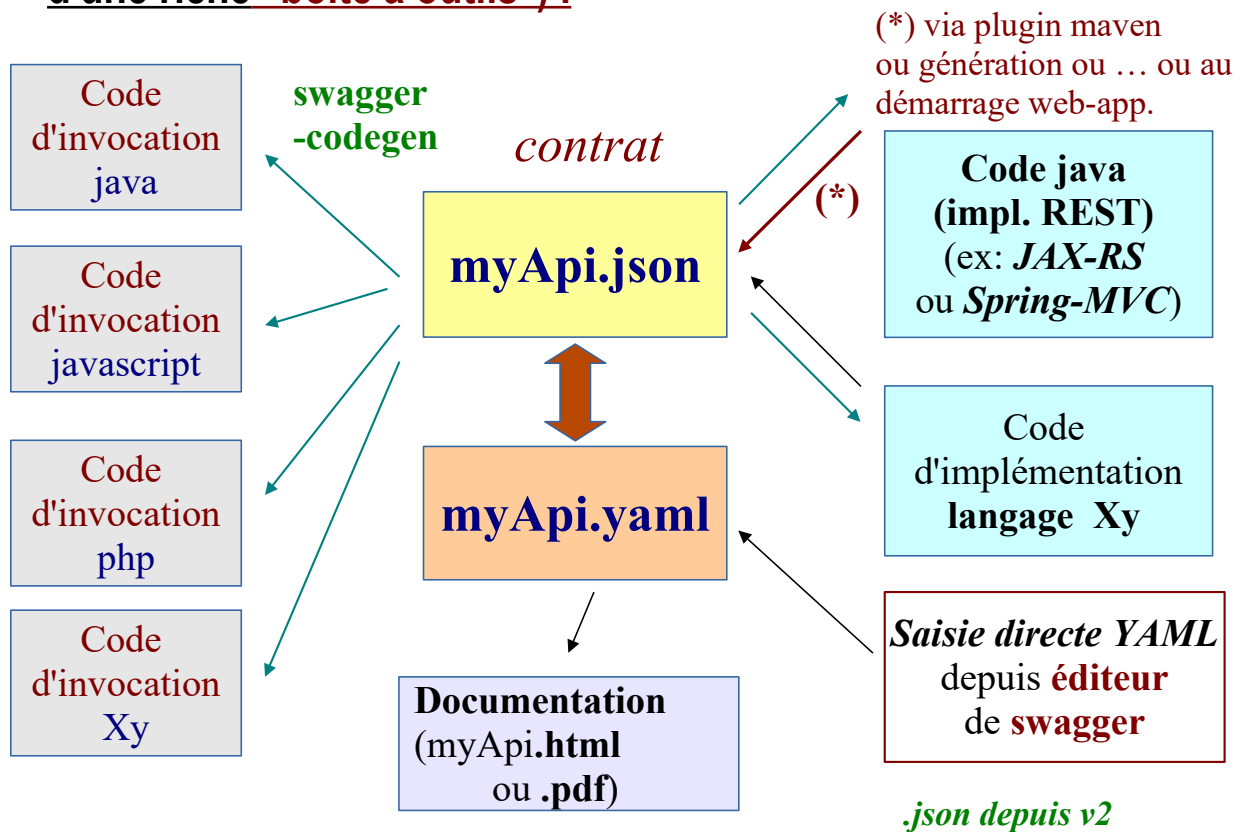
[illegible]

(*) via plugin maven ou génération ou … ou au démarrage web-app.

Code d'invocation java

swagger -codegen

contrat

myApi.json

(*)

Code java (impl. REST) (ex: *JAX-RS* ou *Spring-MVC*)

Code d'invocation javascript

Code d'invocation php

myApi.yaml

Code d'implémentation langage Xy

Code d'invocation Xy

Documentation (myApi.html ou .pdf)

*Saisie directe YAML* depuis éditeur de swagger

*.json depuis v2*